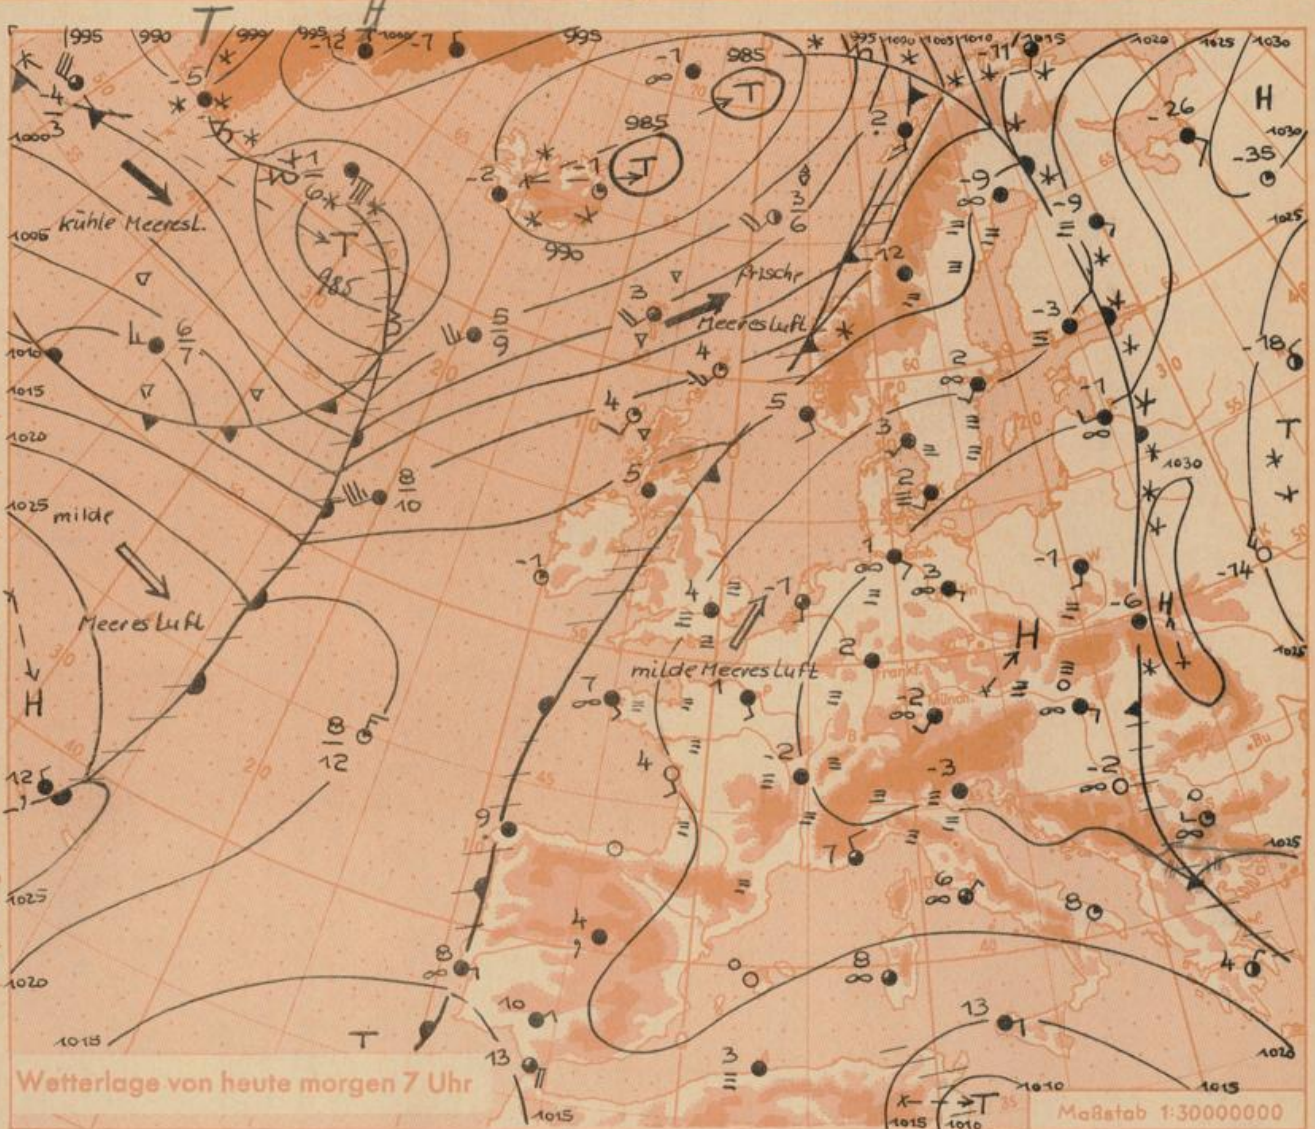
1995 990 T 999 995 -12 1000 -7 H 995
-4 3 1000 -5
kühle Meeresl. 1005
T 985 6 -1
1010 L $\frac{6}{7}$
1015
1020
1025 milde
Meeresluft
H
12 -1
1025
1020
1018
-1 985 T 985 T -2 -1 990
$\frac{3}{6}$
3 frische Meeresluft
$\frac{5}{9}$
4
4
$\frac{8}{10}$
5
5
-1
4 -1
milde Meeresluft
7
4
$\frac{8}{12}$
9
8
10
13
T
4
3
995 1000 1005 1010 -11 1015 1020 1025 1030
2 -26 H 1030 -35
-9 12 -9 1025
-3
2 -7 -18
3 1030 T
2
1 3 -1 -14
-6 H
2 H
-2 -3 -2
7 6 8
8 4
13
1010 T 1015 1010 1015 1020
Wetterlage von heute morgen 7 Uhr
Maßstab 1:30000000